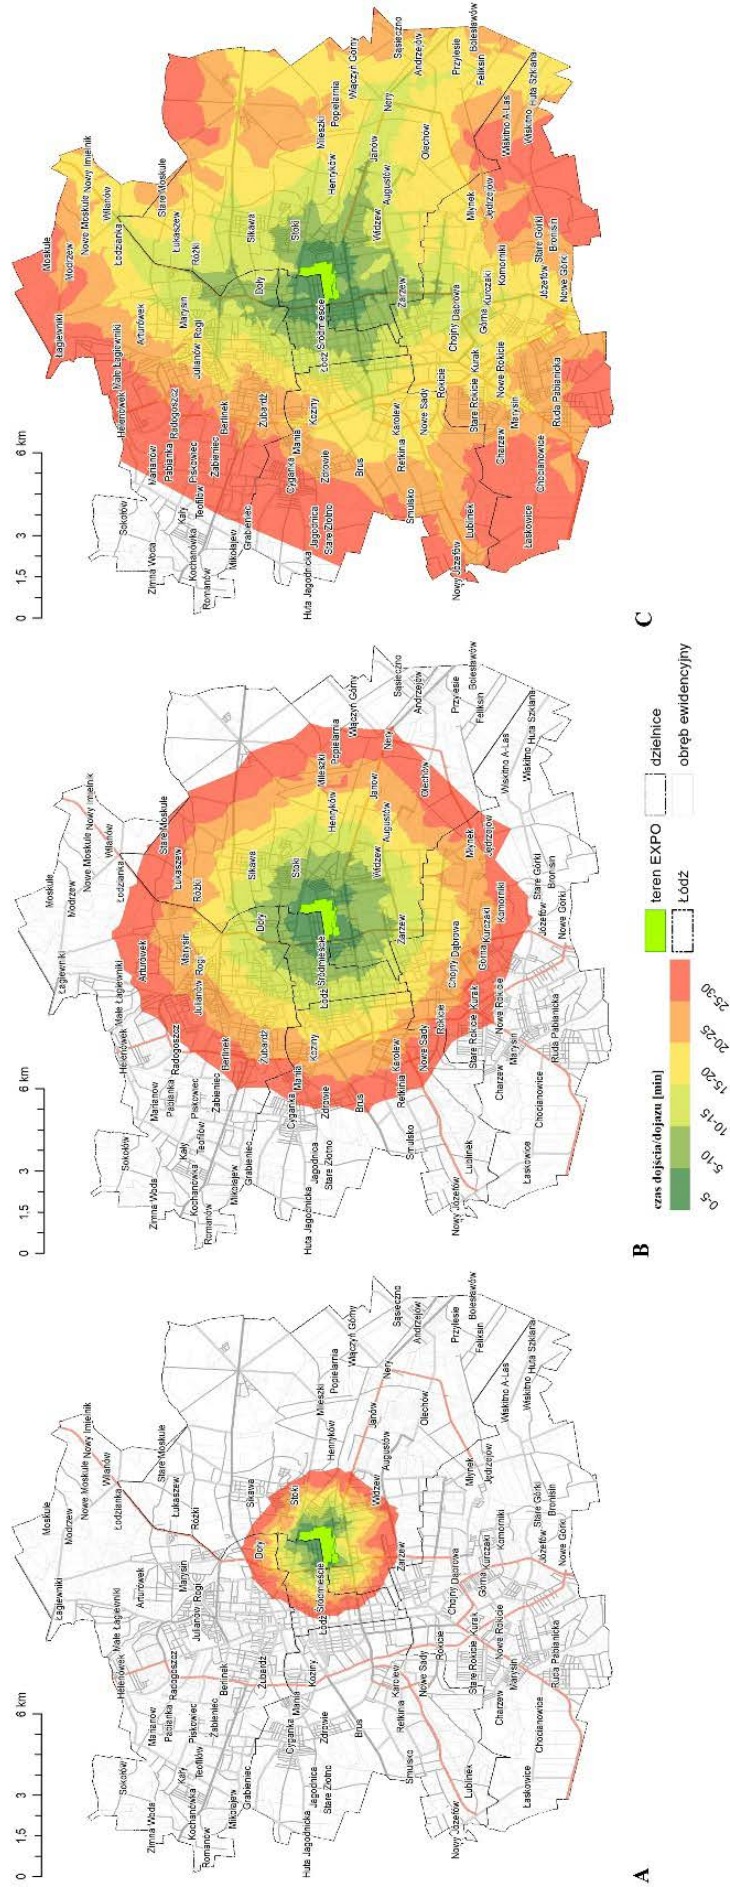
A

0 1,5 3 6 km

Moskule, Modrzew, Nowe Moskule, Nowy Imielnik, Wilanów, Łagiewniki, Łodzianka, Stare Moskule, Arturówek, Łukaszew, Helenówek, Małe Łagiewniki, Marysin, Różki, Julianów Rogi, Sikawa, Radogoszcz, Doły, Stoki, Mileszki, Popielarnia, Wiączyń Górny, Sokołów, Marianów, Pasieka, Berlinek, Henryków, Kały, Piskowiec, Teofilów, Zabieniec, Żubardź, Łódź Śródmieście, Widzew, Janów, Nery, Andrzejów, Sąsieczno, Zimna Woda, Kochanowka, Romanów, Mikołajew, Grabieniec, Cyganka, Manii, Koziny, Zdrowie, Zarzew, Augustów, Olechów, Przylesie, Bolesławów, Huta Jagodnicka, Jagodnica, Stare Złotno, Brus, Karolew, Retkinia, Nowe Sady, Chojny Dąbrowa, Rokicie, Kurczaki, Górna, Komorniki, Młynek, Jędrzejów, Wiskitno A-Las, Feliksin, Huta Szklana, Smulsko, Stare Rokicie, Kurak, Nowe Rokicie, Józefów, Stare Górki, Bronisin, Nowe Górki, Nowy Józefów, Lublinek, Charzew, Marysin, Ruda Pabianicka, Łaskowice, Chocianowice

B

0 1,5 3 6 km

czas dojścia/dojazdu [min]
0-5
5-10
10-15
15-20
20-25
25-30

teren EXPO
Łódź
dzielnice
obręb ewidencyjny

C

0 1,5 3 6 km